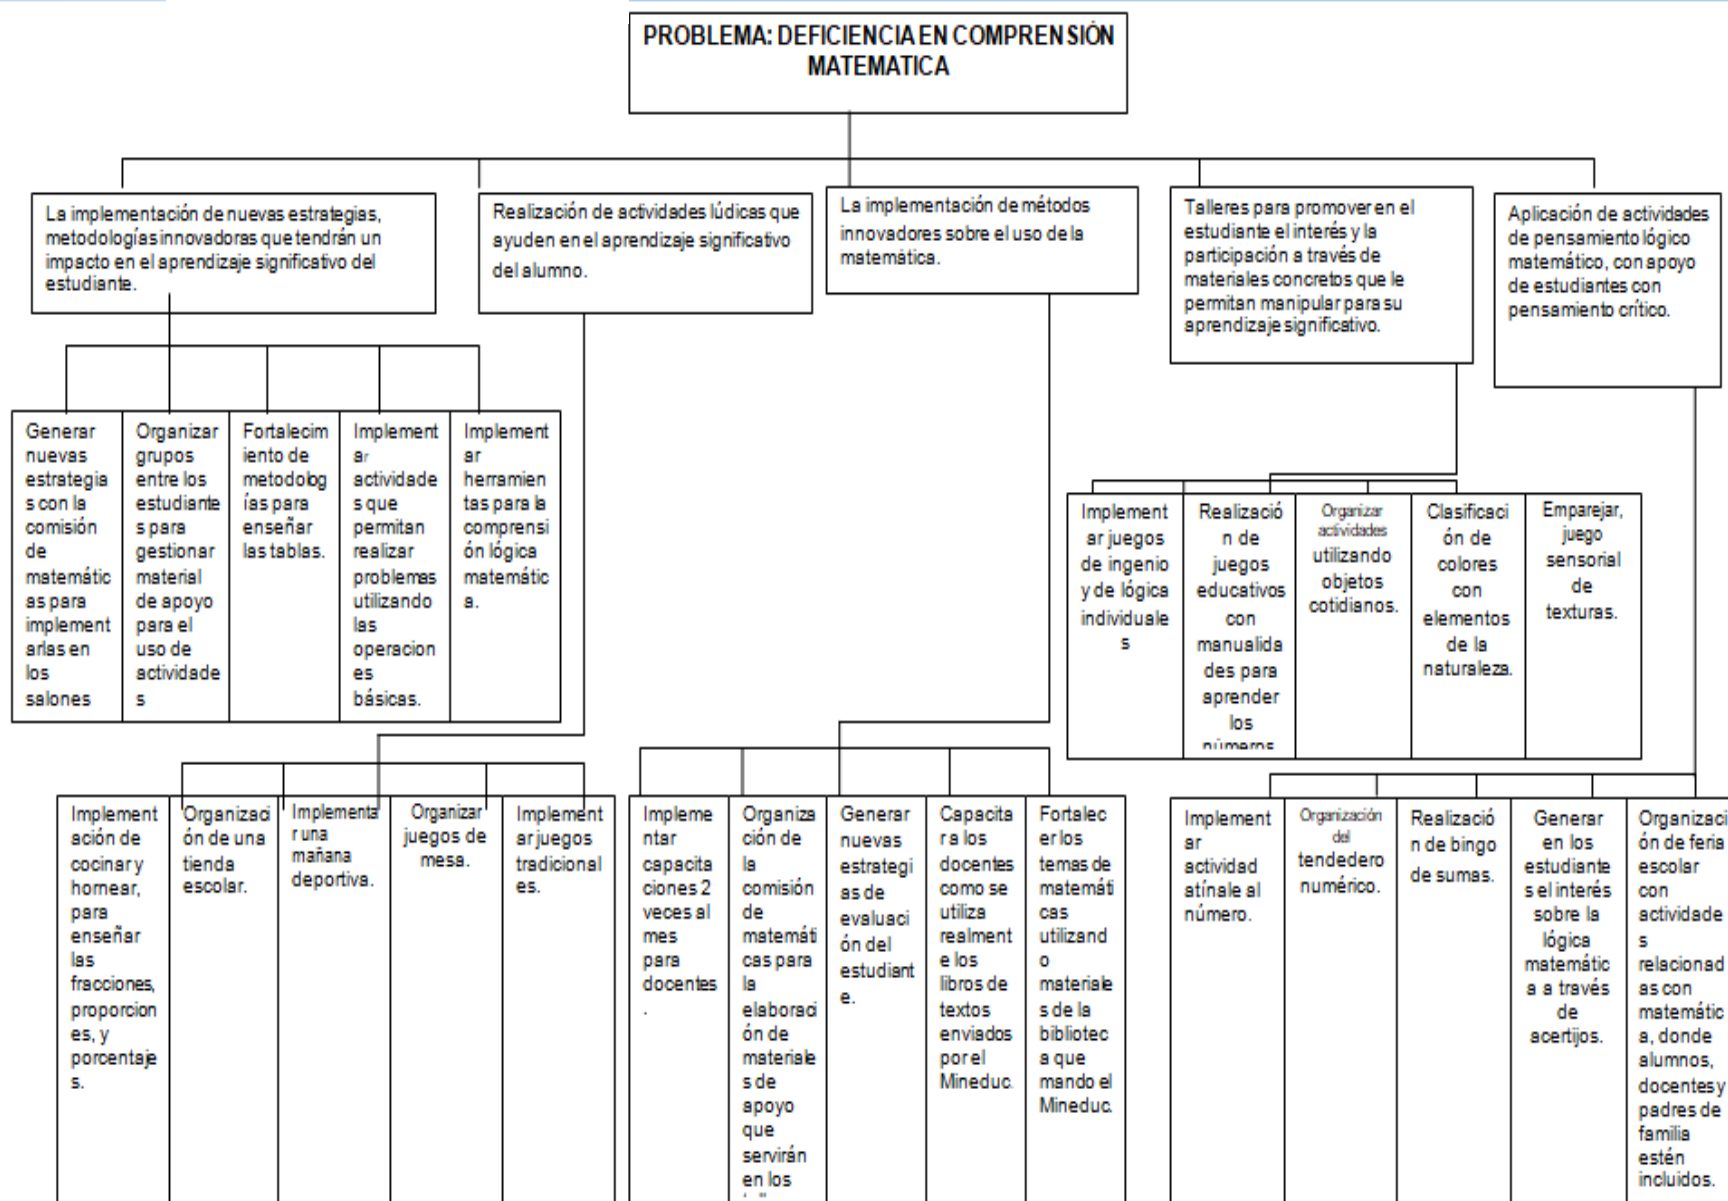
PROBLEMA: DEFICIENCIA EN COMPRENSIÓN MATEMATICA

La implementación de nuevas estrategias, metodologías innovadoras que tendrán un impacto en el aprendizaje significativo del estudiante.

Realización de actividades lúdicas que ayuden en el aprendizaje significativo del alumno.

La implementación de métodos innovadores sobre el uso de la matemática.

Talleres para promover en el estudiante el interés y la participación a través de materiales concretos que le permitan manipular para su aprendizaje significativo.

Aplicación de actividades de pensamiento lógico matemático, con apoyo de estudiantes con pensamiento crítico.

Generar nuevas estrategias con la comisión de matemáticas para implementarlas en los salones

Organizar grupos entre los estudiantes para gestionar material de apoyo para el uso de actividades

Fortalecimiento de metodologías para enseñar las tablas.

Implementar actividades que permitan realizar problemas utilizando las operaciones básicas.

Implementar herramientas para la comprensión lógica matemática.

Implementar juegos de ingenio y de lógica individuales

Realización de juegos educativos con manualidades para aprender los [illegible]

Organizar actividades utilizando objetos cotidianos.

Clasificación de colores con elementos de la naturaleza.

Emparejar, juego sensorial de texturas.

Implementación de cocinar y hornear, para enseñar las fracciones, proporciones, y porcentajes.

Organización de una tienda escolar.

Implementar una mañana deportiva.

Organizar juegos de mesa.

Implementar juegos tradicionales.

Implementar capacitaciones 2 veces al mes para docentes.

Organización de la comisión de matemáticas para la elaboración de materiales de apoyo que servirán en los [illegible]

Generar nuevas estrategias de evaluación del estudiante.

Capacitar a los docentes como se utiliza realmente los libros de textos enviados por el Mineduc.

Fortalecer los temas de matemáticas utilizando materiales de la biblioteca que mando el Mineduc.

Implementar actividad atínale al número.

Organización del tendedero numérico.

Realización de bingo de sumas.

Generar en los estudiantes el interés sobre la lógica matemática a través de acertijos.

Organización de feria escolar con actividades relacionadas con matemática, donde alumnos, docentes y padres de familia estén incluidos.